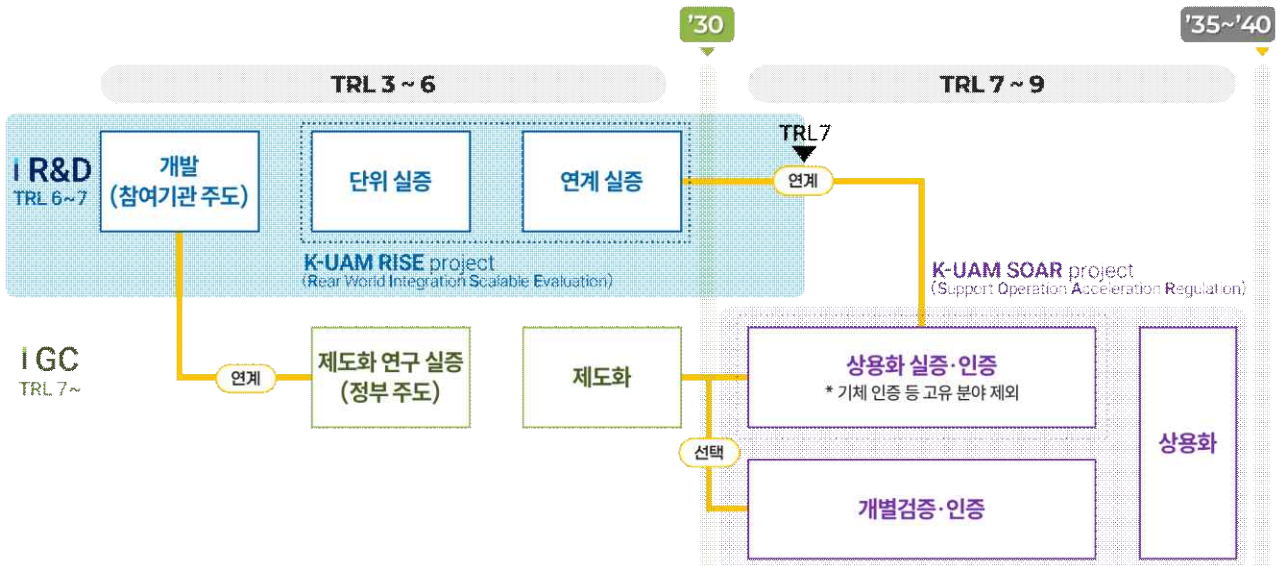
'30

'35~'40

TRL 3 ~ 6

TRL 7 ~ 9

I R&D
TRL 6~7

개발
(참여기관 주도)

단위 실증

연계 실증

TRL7

연계

K-UAM RISE project
(Rear World Integration Scalable Evaluation)

K-UAM SOAR project
(Support Operation Acceleration Regulation)

I GC
TRL 7~

연계

제도화 연구 실증
(정부 주도)

제도화

상용화 실증·인증
* 기체 인증 등 고유 분야 제외

상용화

선택

개별검증·인증